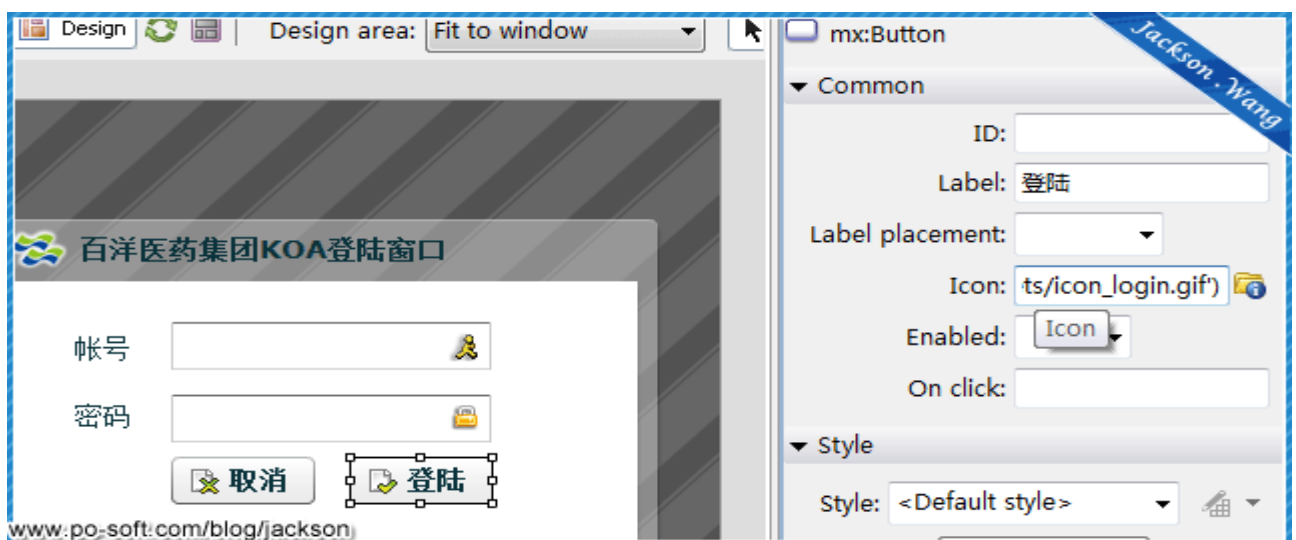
Design　Design area: Fit to window

百洋医药集团KOA登陆窗口

帐号

密码

取消　登陆

www.po-soft.com/blog/jackson

mx:Button

Jackson . Wang

Common

ID:

Label: 登陆

Label placement:

Icon: ts/icon_login.gif')

Enabled: Icon

On click:

Style

Style: <Default style>